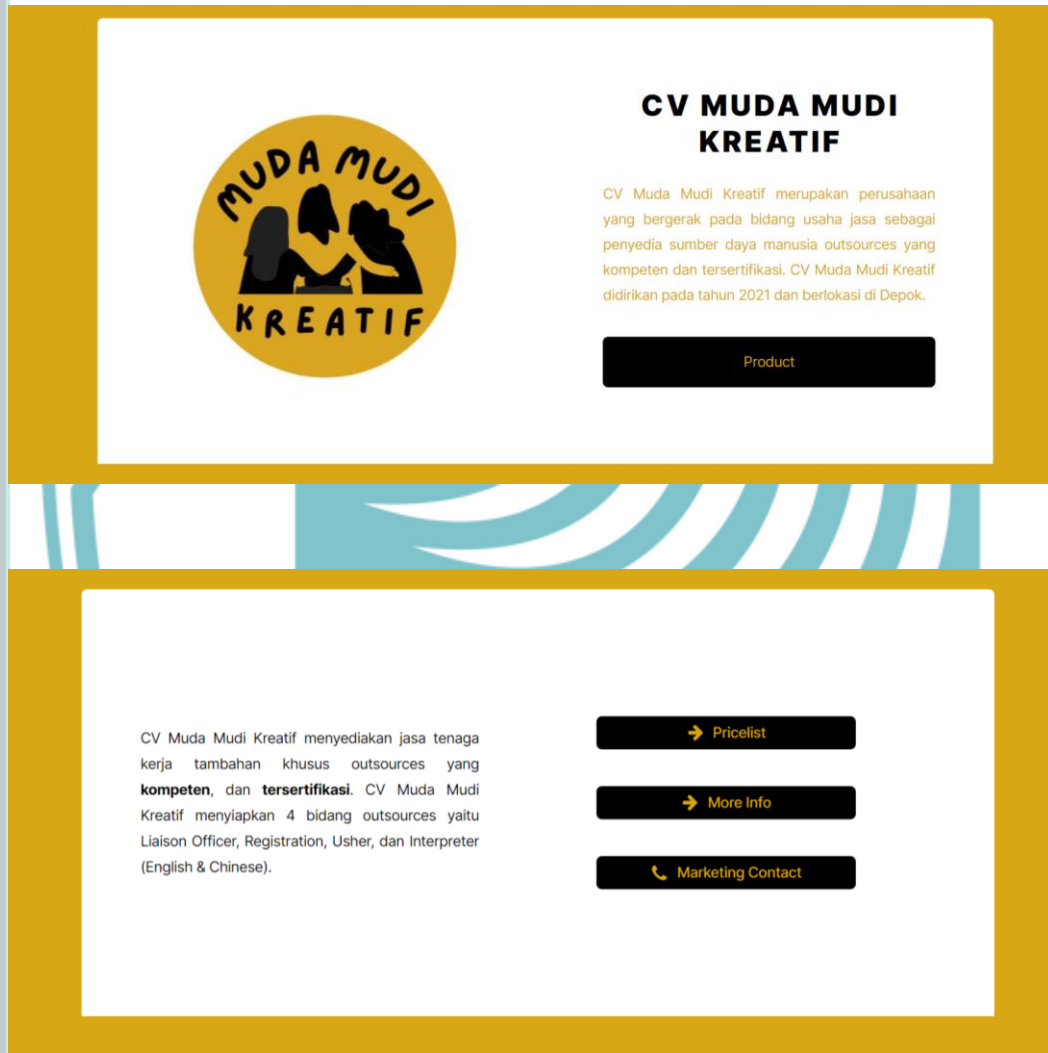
MUDA MUDI
KREATIF

CV MUDA MUDI KREATIF

CV Muda Mudi Kreatif merupakan perusahaan yang bergerak pada bidang usaha jasa sebagai penyedia sumber daya manusia outsources yang kompeten dan tersertifikasi. CV Muda Mudi Kreatif didirikan pada tahun 2021 dan berlokasi di Depok.

Product

CV Muda Mudi Kreatif menyediakan jasa tenaga kerja tambahan khusus outsources yang **kompeten**, dan **tersertifikasi**. CV Muda Mudi Kreatif menyiapkan 4 bidang outsources yaitu Liaison Officer, Registration, Usher, dan Interpreter (English & Chinese).

Pricelist

More Info

Marketing Contact